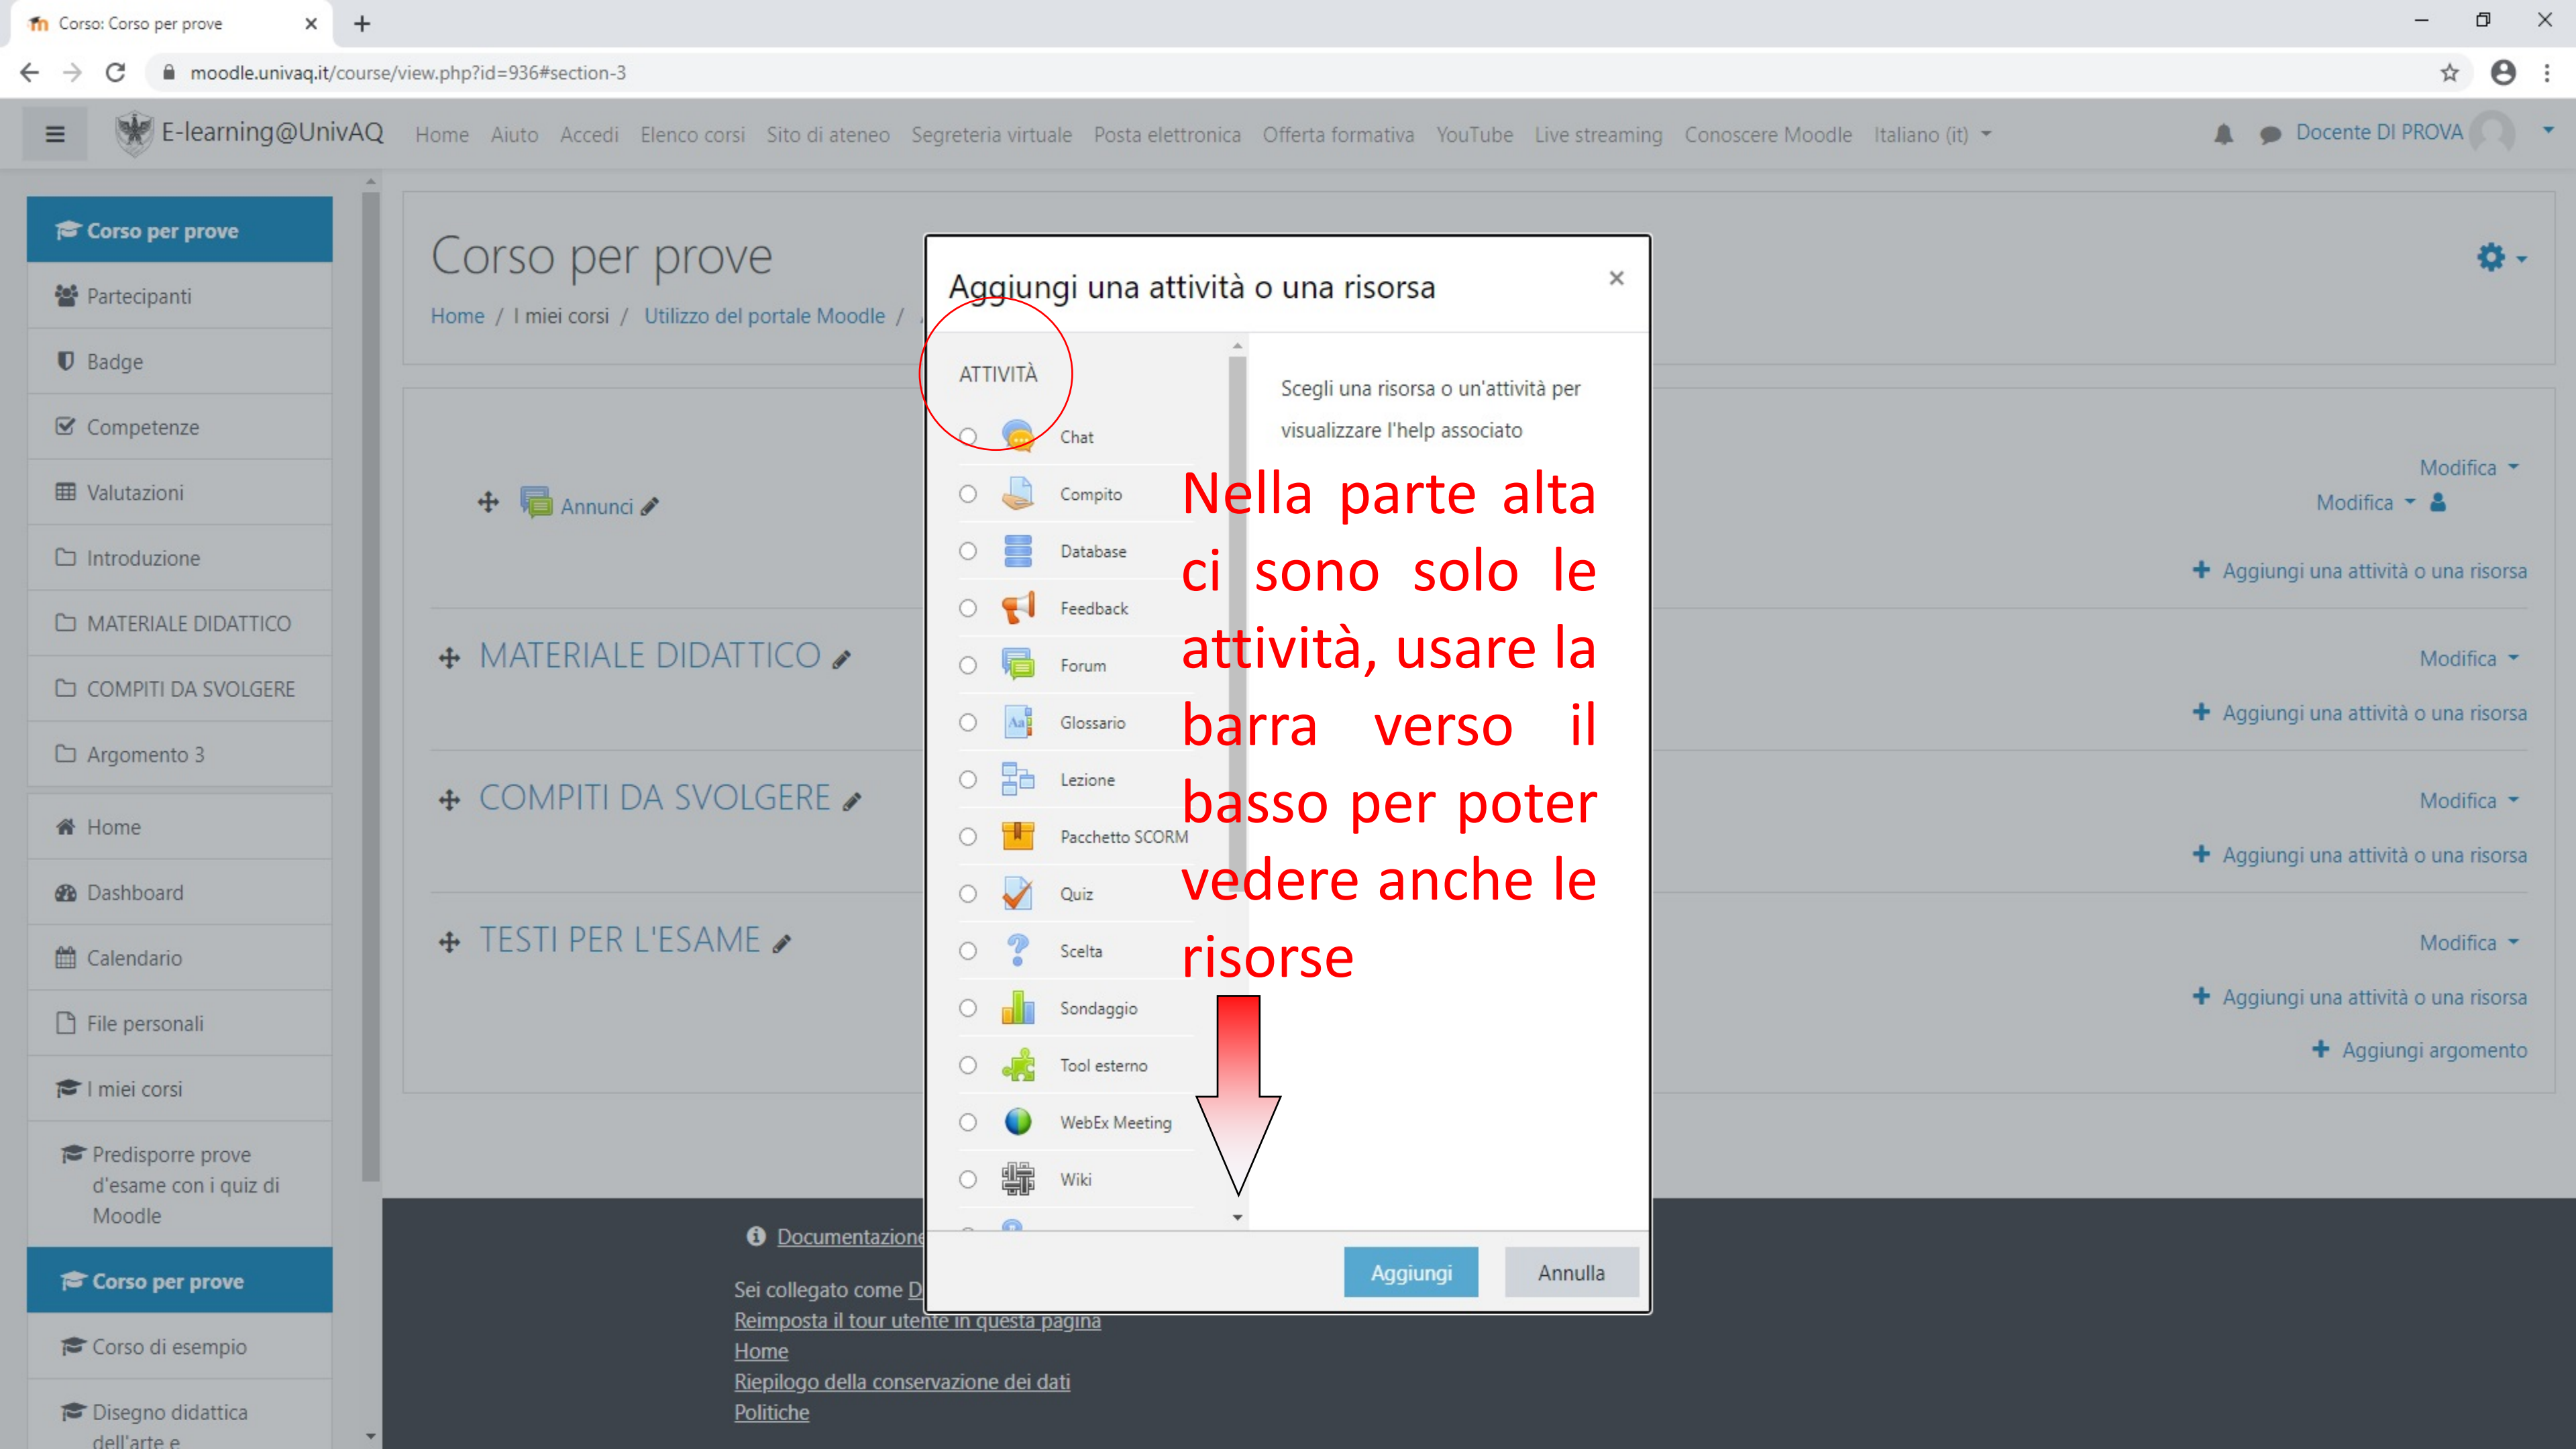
Corso: Corso per prove
moodle.univaq.it/course/view.php?id=936#section-3

E-learning@UnivAQ Home Aiuto Accedi Elenco corsi Sito di ateneo Segreteria virtuale Posta elettronica Offerta formativa YouTube Live streaming Conoscere Moodle Italiano (it) Docente DI PROVA

Corso per prove
Partecipanti
Badge
Competenze
Valutazioni
Introduzione
MATERIALE DIDATTICO
COMPITI DA SVOLGERE
Argomento 3
Home
Dashboard
Calendario
File personali
I miei corsi
Predisporre prove d'esame con i quiz di Moodle
Corso per prove
Corso di esempio
Disegno didattica dell'arte e

Corso per prove
Home / I miei corsi / Utilizzo del portale Moodle /

Annunci
MATERIALE DIDATTICO
COMPITI DA SVOLGERE
TESTI PER L'ESAME

Modifica
Modifica
Aggiungi una attività o una risorsa
Modifica
Aggiungi una attività o una risorsa
Modifica
Aggiungi una attività o una risorsa
Modifica
Aggiungi una attività o una risorsa
Aggiungi argomento

Aggiungi una attività o una risorsa
ATTIVITÀ
Chat
Compito
Database
Feedback
Forum
Glossario
Lezione
Pacchetto SCORM
Quiz
Scelta
Sondaggio
Tool esterno
WebEx Meeting
Wiki

Scegli una risorsa o un'attività per visualizzare l'help associato

Nella parte alta ci sono solo le attività, usare la barra verso il basso per poter vedere anche le risorse

Aggiungi
Annulla

Documentazione
Sei collegato come D
Reimposta il tour utente in questa pagina
Home
Riepilogo della conservazione dei dati
Politiche